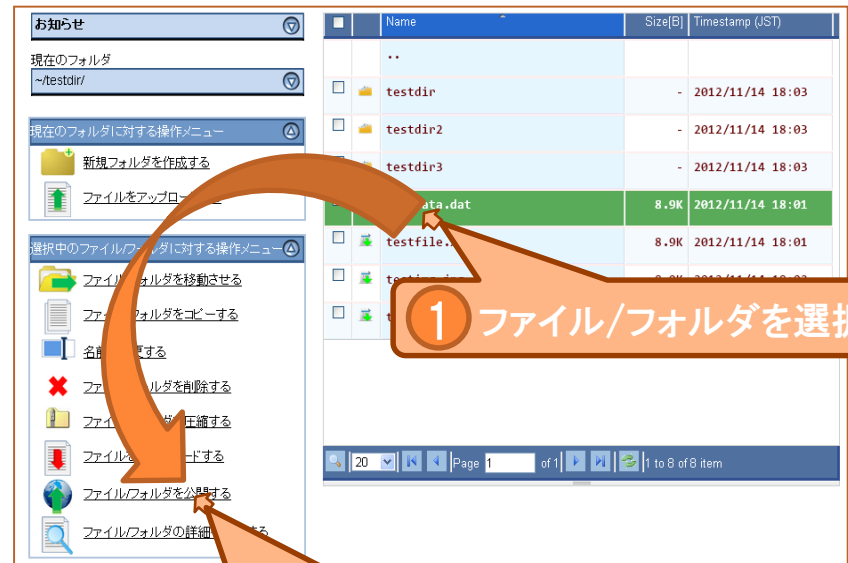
お知らせ

現在のフォルダ

~/testdir/

現在のフォルダに対する操作メニュー

新規フォルダを作成する

ファイルをアップロー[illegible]

選択中のファイル/フォルダに対する操作メニュー

ファイル/フォルダを移動させる

ファ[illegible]/フォルダをコピーする

名前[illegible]更する

ファ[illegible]ォルダを削除する

ファイ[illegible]ダ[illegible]圧縮する

ファイル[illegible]ードする

ファイル/フォルダを公開する

ファイル/フォルダの詳細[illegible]する

| | | Name | Size[B] | Timestamp (JST) |
|---|---|---|---|---|
| | | .. | | |
| | | testdir | - | 2012/11/14 18:03 |
| | | testdir2 | - | 2012/11/14 18:03 |
| | | testdir3 | - | 2012/11/14 18:03 |
| | | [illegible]ata.dat | 8.9K | 2012/11/14 18:01 |
| | | testfile.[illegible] | 8.9K | 2012/11/14 18:01 |
| | | t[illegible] | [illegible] | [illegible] |
| | | t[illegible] | | |

20 Page 1 of 1 1 to 8 of 8 item

1 ファイル/フォルダを選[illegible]